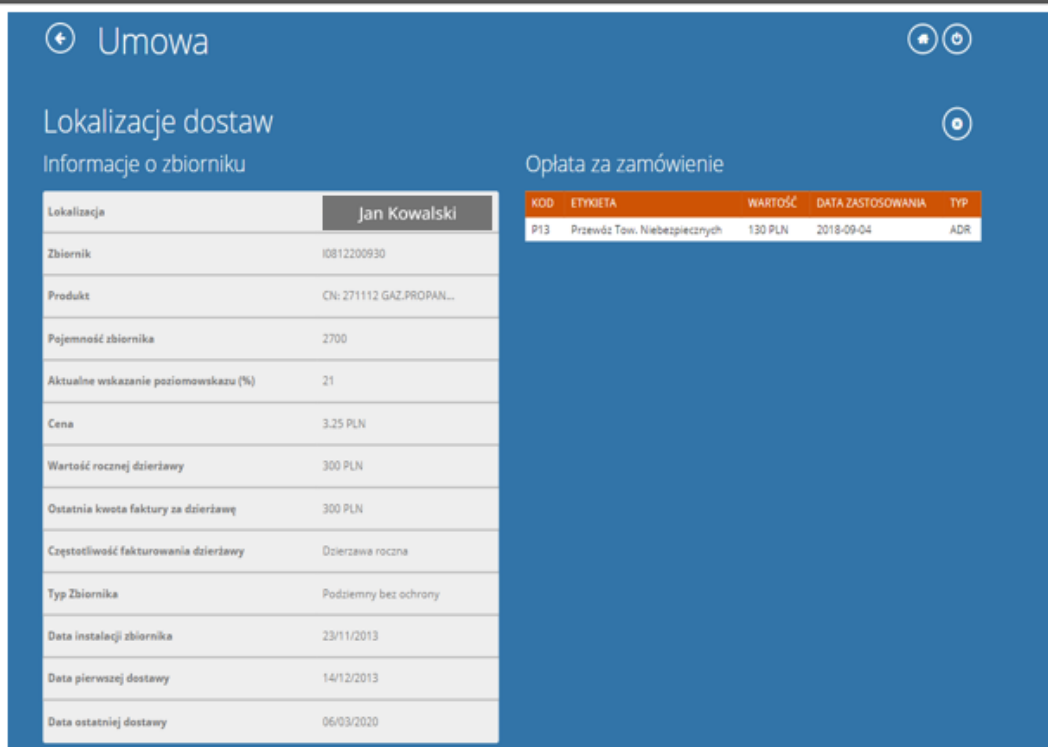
Umowa

Lokalizacje dostaw

Informacje o zbiorniku

| Lokalizacja | Jan Kowalski |
|---|---|
| Zbiornik | I0812200930 |
| Produkt | CN: 271112 GAZ.PROPAN... |
| Pojemność zbiornika | 2700 |
| Aktualne wskazanie poziomowskazu (%) | 21 |
| Cena | 3.25 PLN |
| Wartość rocznej dzierżawy | 300 PLN |
| Ostatnia kwota faktury za dzierżawę | 300 PLN |
| Częstotliwość fakturowania dzierżawy | Dzierzawa roczna |
| Typ Zbiornika | Podziemny bez ochrony |
| Data instalacji zbiornika | 23/11/2013 |
| Data pierwszej dostawy | 14/12/2013 |
| Data ostatniej dostawy | 06/03/2020 |

Opłata za zamówienie

| KOD | ETYKIETA | WARTOŚĆ | DATA ZASTOSOWANIA | TYP |
|---|---|---|---|---|
| P13 | Przewóz Tow. Niebezpiecznych | 130 PLN | 2018-09-04 | ADR |